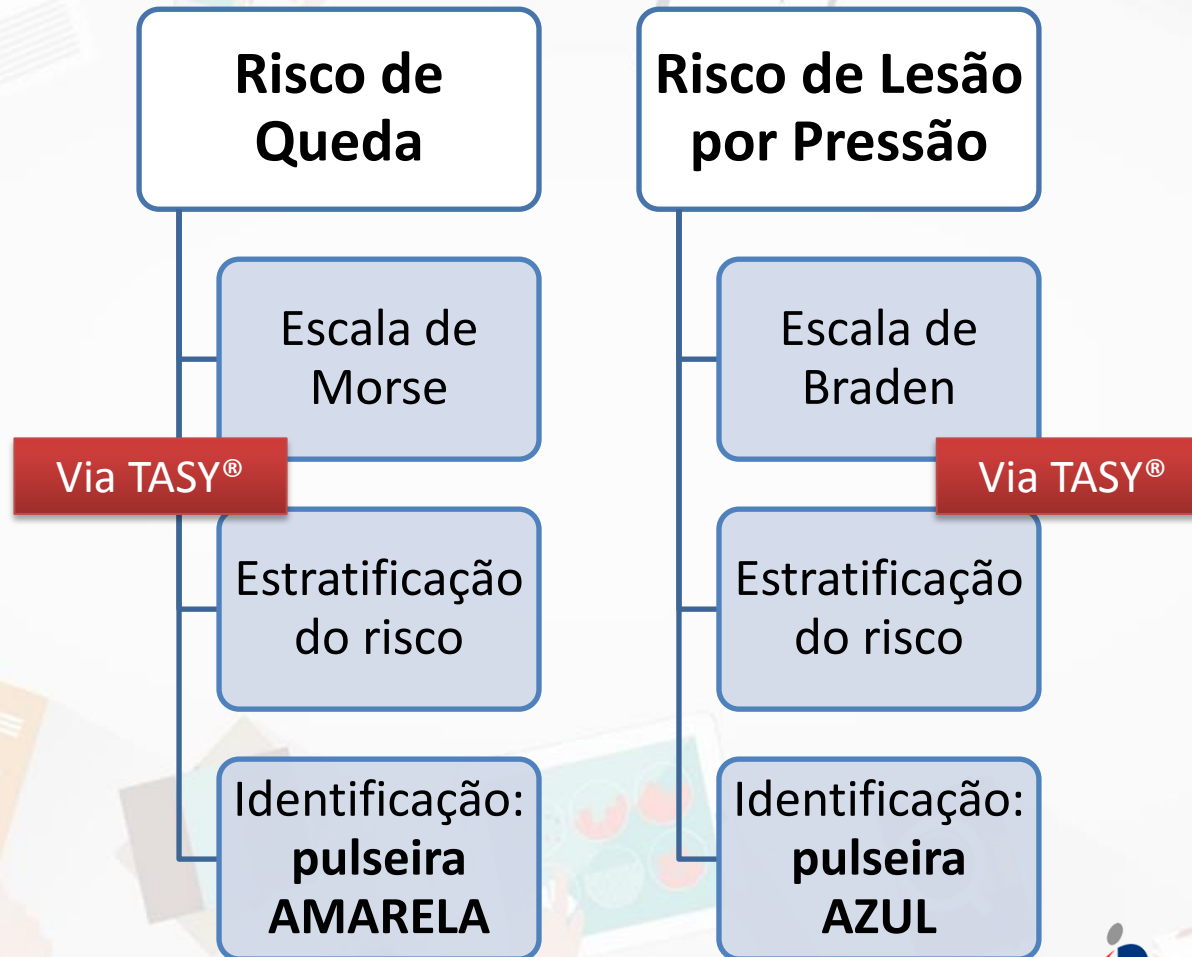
Risco de Queda

Escala de Morse

Via TASY®

Estratificação do risco

Identificação: **pulseira AMARELA**

Risco de Lesão por Pressão

Escala de Braden

Via TASY®

Estratificação do risco

Identificação: **pulseira AZUL**